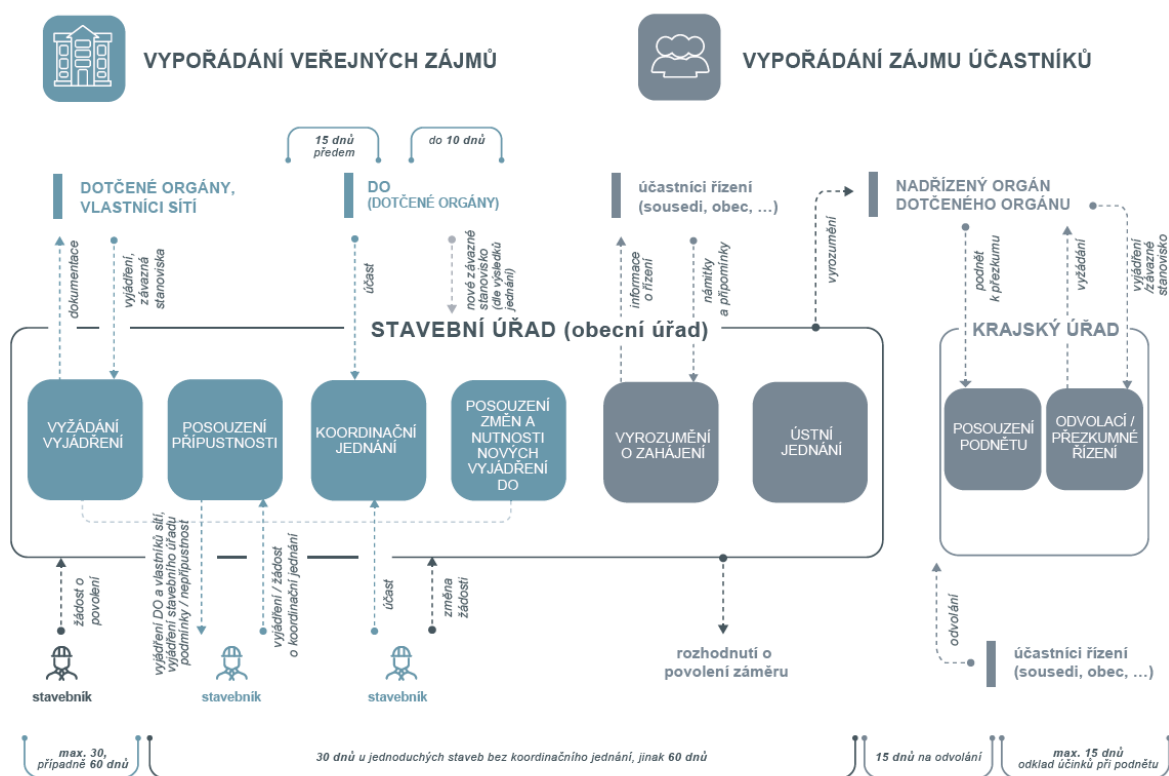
VYPOŘÁDÁNÍ VEŘEJNÝCH ZÁJMŮ

VYPOŘÁDÁNÍ ZÁJMU ÚČASTNÍKŮ

15 dnů předem

do 10 dnů

DOTČENÉ ORGÁNY, VLASTNÍCI SÍTÍ

DO (DOTČENÉ ORGÁNY)

účastníci řízení (sousedi, obec, …)

NADŘÍZENÝ ORGÁN DOTČENÉHO ORGÁNU

dokumentace

vyjádření, závazná stanoviska

účast

nové závazné stanovisko (dle výsledků jednání)

informace o řízení

námitky a připomínky

vyrozumění

podnět k přezkumu

vyžádání

vyjádření /závazné stanovisko

STAVEBNÍ ÚŘAD (obecní úřad)

KRAJSKÝ ÚŘAD

VYŽÁDÁNÍ VYJÁDŘENÍ

POSOUZENÍ PŘÍPUSTNOSTI

KOORDINAČNÍ JEDNÁNÍ

POSOUZENÍ ZMĚN A NUTNOSTI NOVÝCH VYJÁDŘENÍ DO

VYROZUMĚNÍ O ZAHÁJENÍ

ÚSTNÍ JEDNÁNÍ

POSOUZENÍ PODNĚTU

ODVOLACÍ / PŘEZKUMNÉ ŘÍZENÍ

žádost o povolení

vyjádření DO a vlastníků sítí, vyjádření stavebního úřadu podmínky / nepřípustnost

vyjádření / žádost o koordinační jednání

účast

změna žádosti

odvolání

stavebník

stavebník

stavebník

rozhodnutí o povolení záměru

účastníci řízení (sousedi, obec, …)

max. 30, případně 60 dnů

30 dnů u jednoduchých staveb bez koordinačního jednání, jinak 60 dnů

15 dnů na odvolání

max. 15 dnů odklad účinků při podnětu